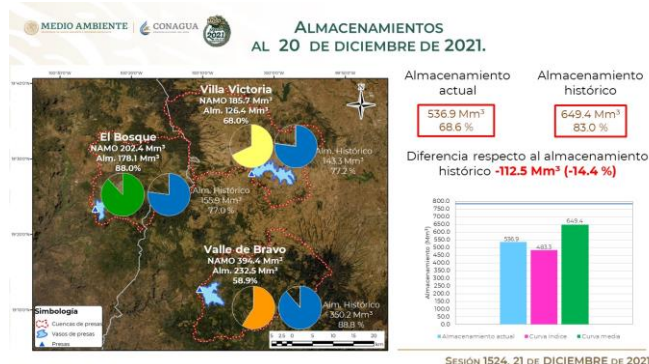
MEDIO AMBIENTE | CONAGUA 2021

ALMACENAMIENTOS
AL 20 DE DICIEMBRE DE 2021.

Villa Victoria
NAMO 185.7 Mm³
Alm. 126.4 Mm³
68.0%

Alm. Histórico
143.3 Mm³
77.2 %

El Bosque
NAMO 202.4 Mm³
Alm. 178.1 Mm³
88.0%

Alm. Histórico
155.9 Mm³
77.0 %

Valle de Bravo
NAMO 394.4 Mm³
Alm. 232.5 Mm³
58.9%

Alm. Histórico
350.2 Mm³
88.8 %

Simbología
Cuencas de presas
Vasos de presas
Presas

Almacenamiento actual
536.9 Mm³
68.6 %

Almacenamiento histórico
649.4 Mm³
83.0 %

Diferencia respecto al almacenamiento histórico -112.5 Mm³ (-14.4 %)

800.0
750.0
700.0
650.0
600.0
550.0
500.0
450.0
400.0
350.0
300.0
250.0
200.0
150.0
100.0
50.0
0.0

Almacenamiento (Mm³)

536.9
483.5
649.4

Almacenamiento actual
Curva índice
Curva media

SESIÓN 1524, 21 DE DICIEMBRE DE 2021